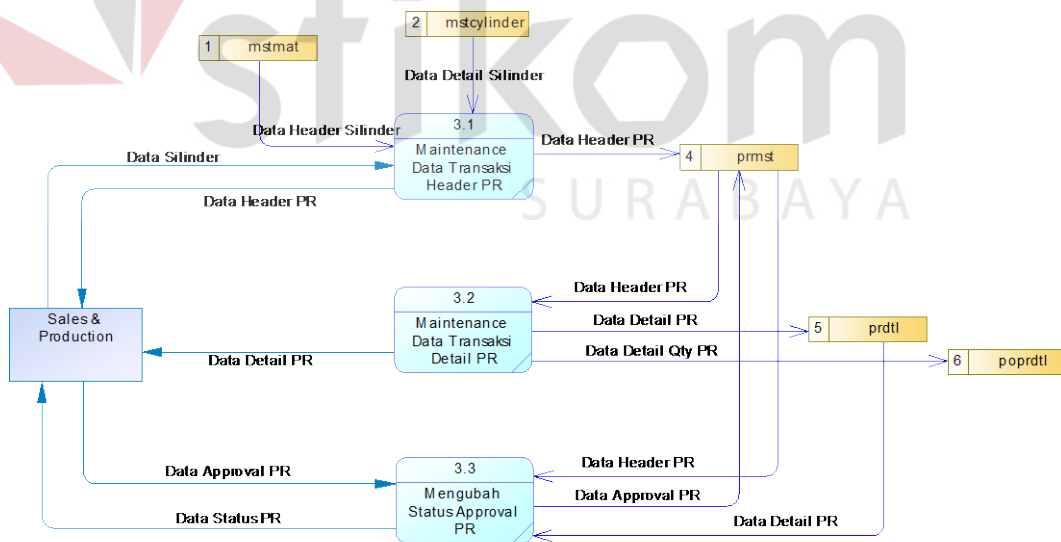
stikom
SURABAYA

2 mstcylinder

1 mstmat

Data Detail Silinder

Data Header Silinder

3.1
Maintenance Data Transaksi Header PR

Data Header PR

4 prmst

Data Silinder

Data Header PR

Data Header PR

3.2
Maintenance Data Transaksi Detail PR

Data Detail PR

5 prdtl

Sales & Production

Data Detail PR

Data Detail Qty PR

6 poprdtl

Data Header PR

Data Approval PR

3.3
Mengubah Status Approval PR

Data Approval PR

Data Status PR

Data Detail PR